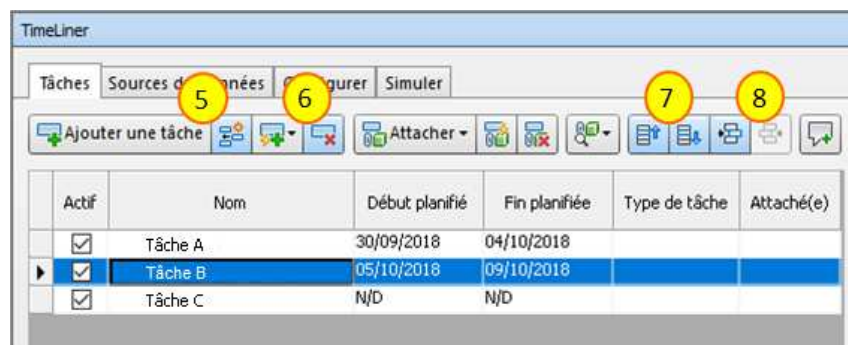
TimeLiner

Tâches | Sources d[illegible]nées | C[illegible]gurer | Simuler

5 6 7 8

Ajouter une tâche | Attacher

| | Actif | Nom | Début planifié | Fin planifiée | Type de tâche | Attaché(e) |
|---|---|---|---|---|---|---|
| | ☑ | Tâche A | 30/09/2018 | 04/10/2018 | | |
| ▶ | ☑ | Tâche B | 05/10/2018 | 09/10/2018 | | |
| | ☑ | Tâche C | N/D | N/D | | |